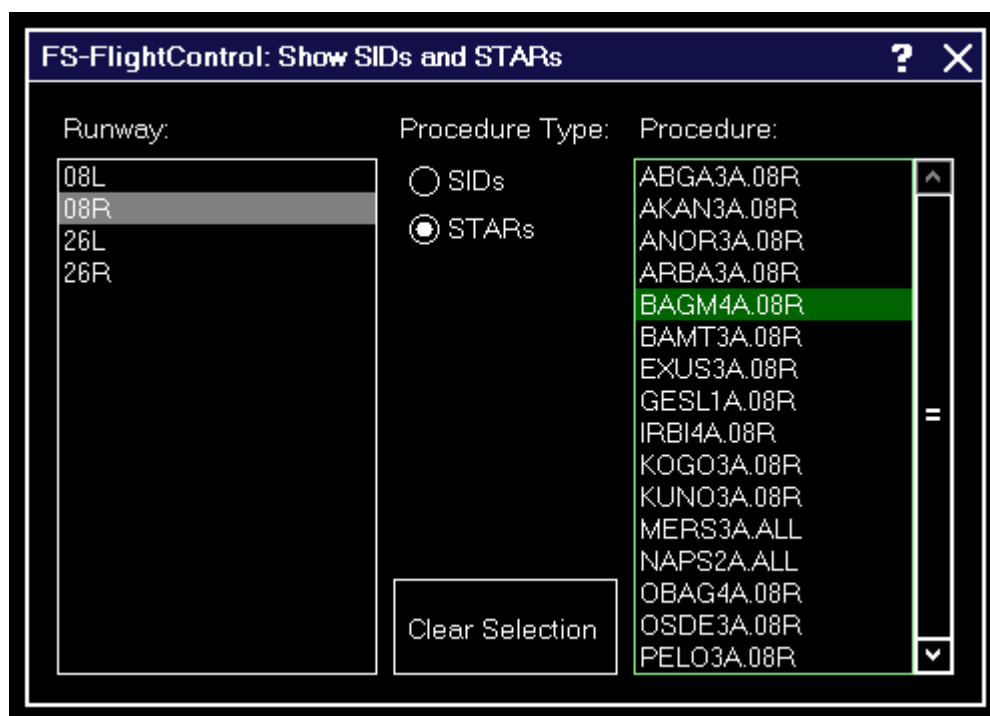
FS-FlightControl: Show SIDs and STARs ? X

Runway:

08L
08R
26L
26R

Procedure Type:

SIDs
STARs

Clear Selection

Procedure:

ABGA3A.08R
AKAN3A.08R
ANOR3A.08R
ARBA3A.08R
BAGM4A.08R
BAMT3A.08R
EXUS3A.08R
GESL1A.08R
IRBI4A.08R
KOGO3A.08R
KUNO3A.08R
MERS3A.ALL
NAPS2A.ALL
OBAG4A.08R
OSDE3A.08R
PELO3A.08R